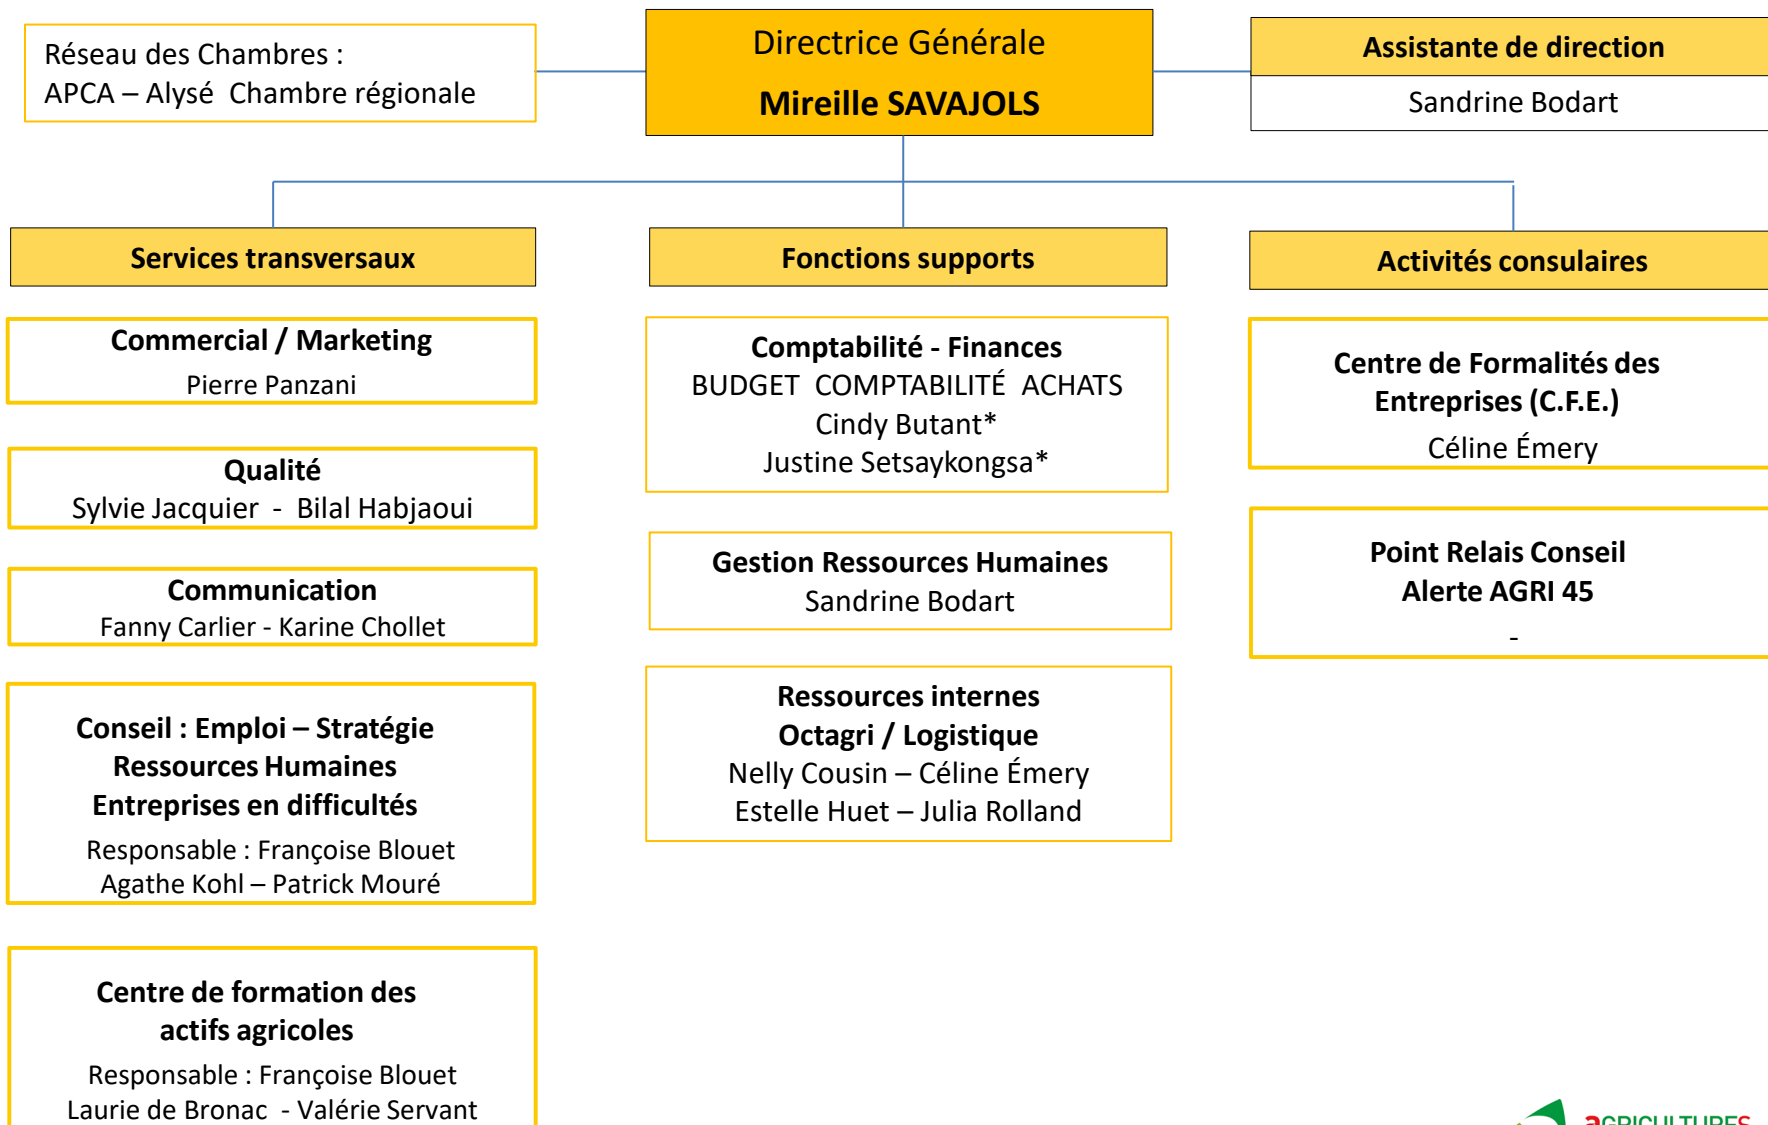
Réseau des Chambres :
APCA – Alysé Chambre régionale

Directrice Générale
Mireille SAVAJOLS

Assistante de direction
Sandrine Bodart

Services transversaux

Fonctions supports

Activités consulaires

Commercial / Marketing
Pierre Panzani

Qualité
Sylvie Jacquier - Bilal Habjaoui

Communication
Fanny Carlier - Karine Chollet

Conseil : Emploi – Stratégie
Ressources Humaines
Entreprises en difficultés
Responsable : Françoise Blouet
Agathe Kohl – Patrick Mouré

Centre de formation des actifs agricoles
Responsable : Françoise Blouet
Laurie de Bronac - Valérie Servant

Comptabilité - Finances
BUDGET COMPTABILITÉ ACHATS
Cindy Butant*
Justine Setsaykongsa*

Gestion Ressources Humaines
Sandrine Bodart

Ressources internes
Octagri / Logistique
Nelly Cousin – Céline Émery
Estelle Huet – Julia Rolland

Centre de Formalités des Entreprises (C.F.E.)
Céline Émery

Point Relais Conseil
Alerte AGRI 45
-

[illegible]